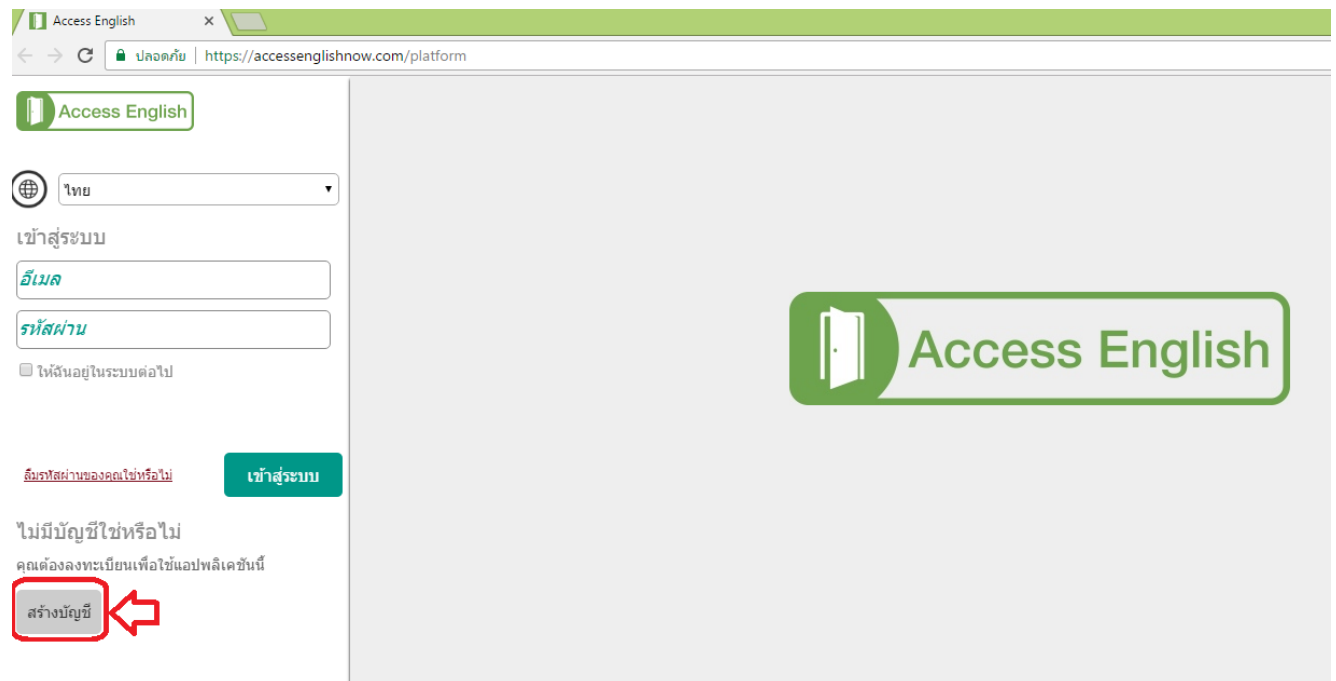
Access English ×

ปลอดภัย | https://accessenglishnow.com/platform

Access English

ไทย

เข้าสู่ระบบ

อีเมล

รหัสผ่าน

ให้ฉันอยู่ในระบบต่อไป

ลืมรหัสผ่านของคุณใช่หรือไม่

เข้าสู่ระบบ

ไม่มีบัญชีใช่หรือไม่

คุณต้องลงทะเบียนเพื่อใช้แอปพลิเคชันนี้

สร้างบัญชี

Access English